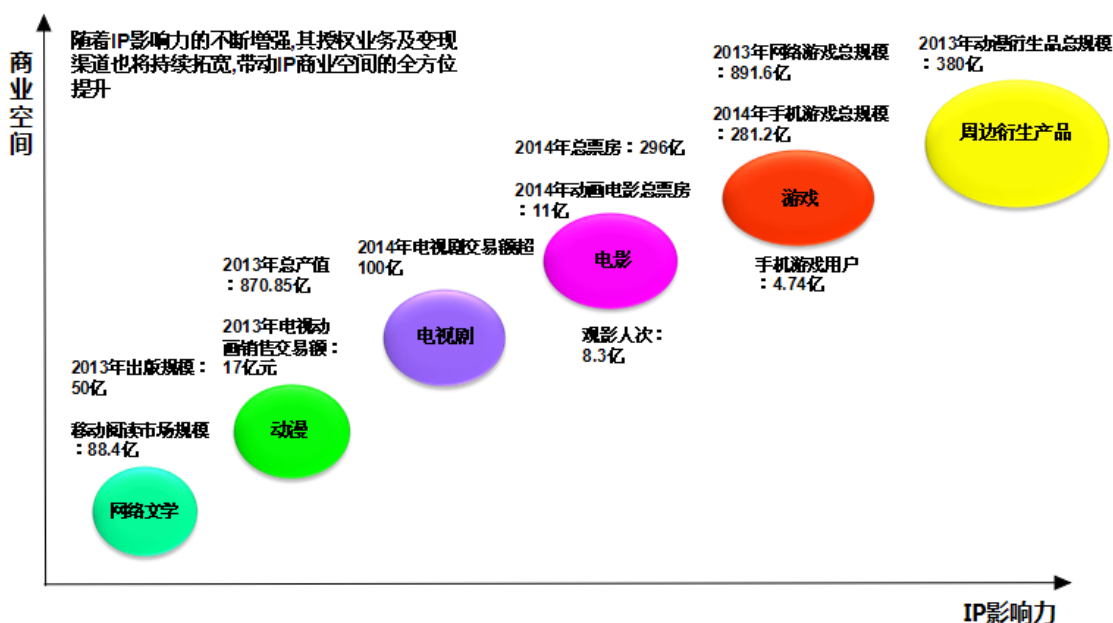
商业空间

随着IP影响力的不断增强,其授权业务及变现渠道也将持续拓宽,带动IP商业空间的全方位提升

2013年出版规模:50亿

移动阅读市场规模:88.4亿

网络文学

2013年总产值:870.85亿

2013年电视动画销售交易额:17亿元

动漫

2014年电视剧交易额超100亿

电视剧

2014年总票房:296亿

2014年动画电影总票房:11亿

电影

观影人次:8.3亿

2013年网络游戏总规模:891.6亿

2014年手机游戏总规模:281.2亿

游戏

手机游戏用户:4.74亿

2013年动漫衍生品总规模:380亿

周边衍生产品

IP影响力